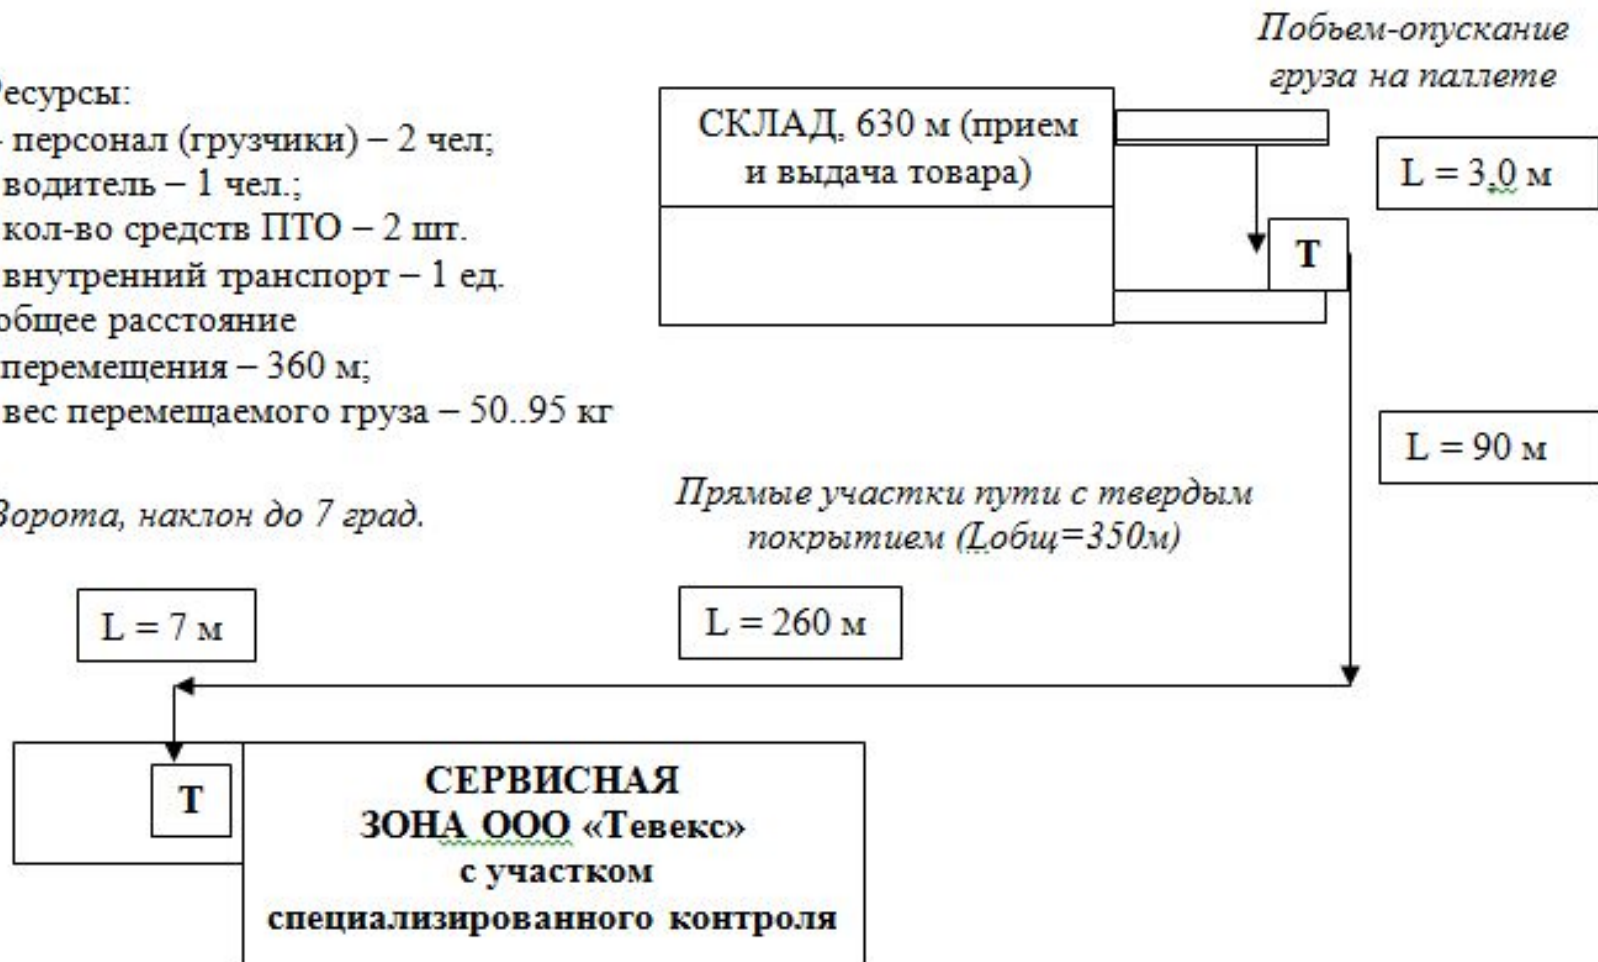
ресурсы:
- персонал (грузчики) – 2 чел;
водитель – 1 чел.;
кол-во средств ПТО – 2 шт.
внутренний транспорт – 1 ед.
общее расстояние
перемещения – 360 м;
вес перемещаемого груза – 50..95 кг

Ворота, наклон до 7 град.

Побъем-опускание груза на паллете

СКЛАД, 630 м (прием и выдача товара)

L = 3,0 м

Т

L = 90 м

Прямые участки пути с твердым покрытием (Lобщ=350м)

L = 7 м

L = 260 м

Т

СЕРВИСНАЯ ЗОНА ООО «Тевекс» с участком специализированного контроля